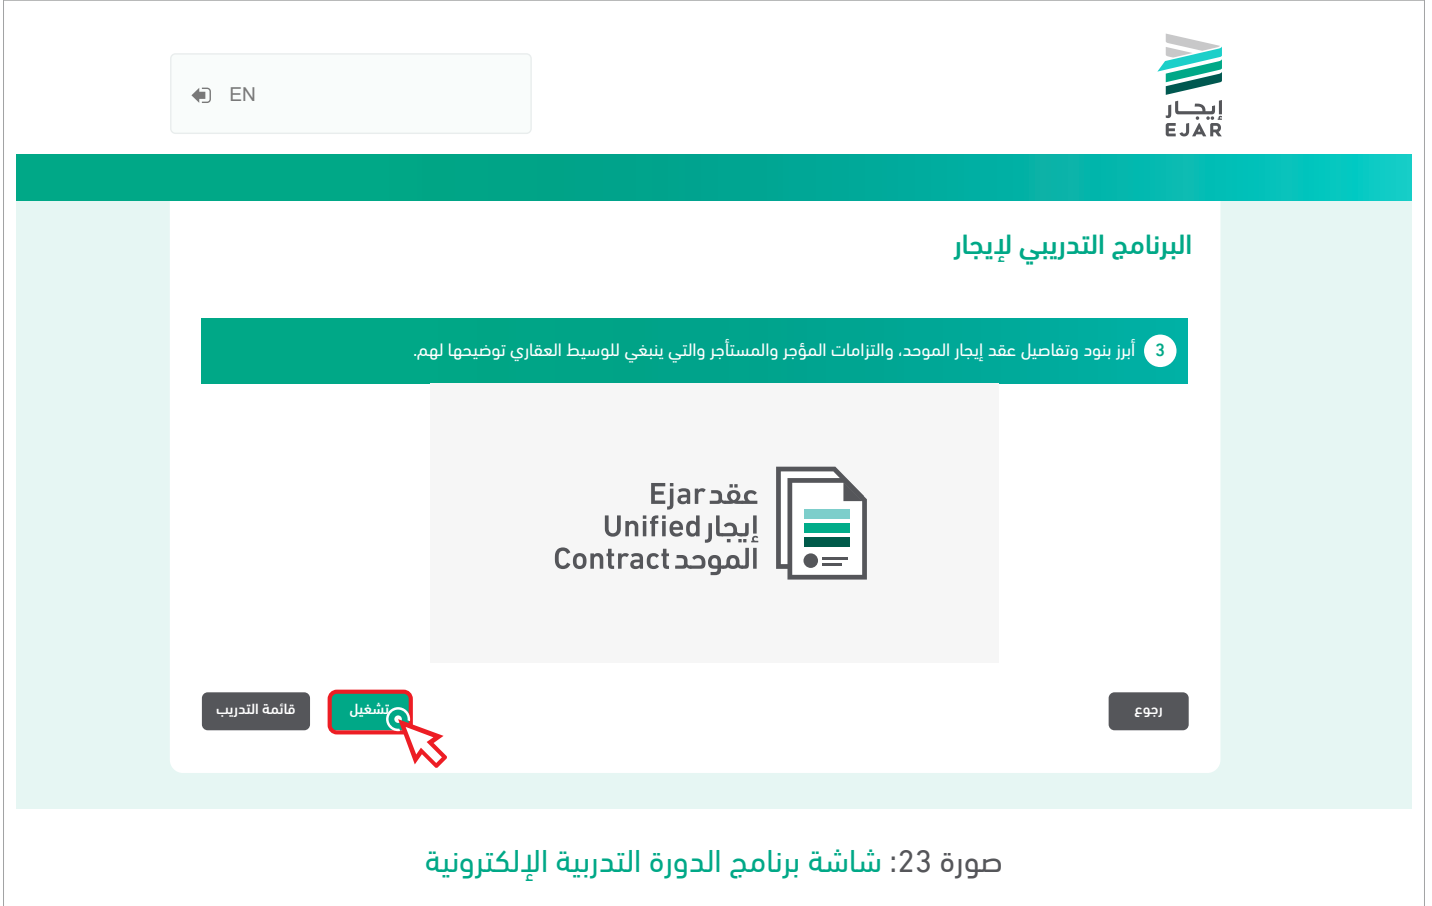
EN

إيجار
EJAR

البرنامج التدريبي لإيجار

3 أبرز بنود وتفاصيل عقد إيجار الموحد، والتزامات المؤجر والمستأجر والتي ينبغي للوسيط العقاري توضيحها لهم.

عقد إيجار الموحد
Ejar Unified Contract

قائمة التدريب
تشغيل
رجوع

صورة 23: شاشة برنامج الدورة التدريبية الإلكترونية